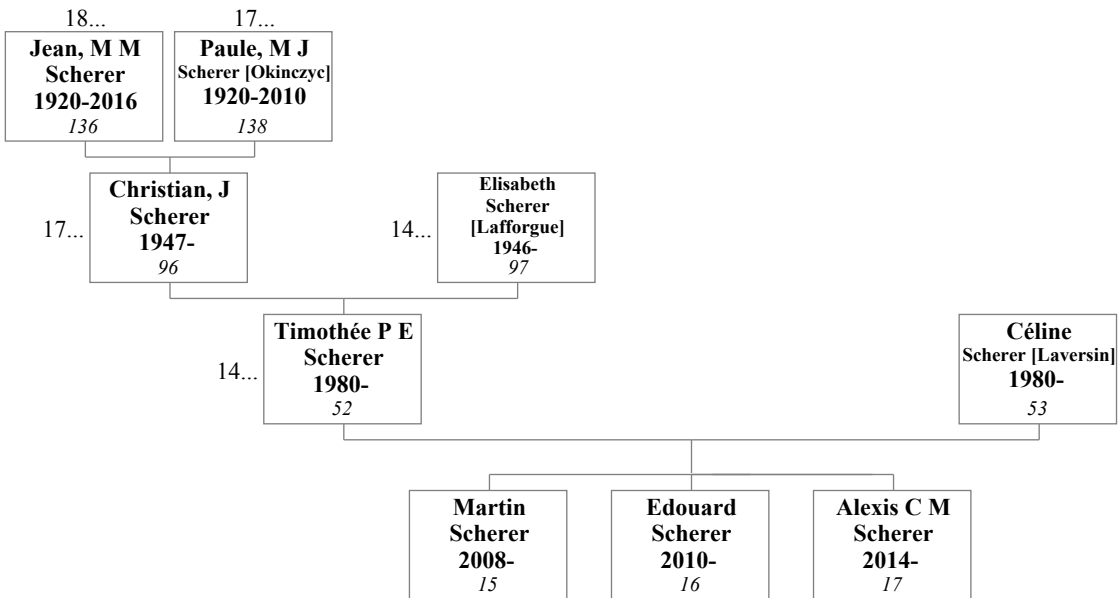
18...
Jean, M M
Scherer
1920-2016
136

17...
Paule, M J
Scherer [Okinczyc]
1920-2010
138

17...
Christian, J
Scherer
1947-
96

14...
Elisabeth
Scherer
[Lafforgue]
1946-
97

14...
Timothée P E
Scherer
1980-
52

Céline
Scherer [Laversin]
1980-
53

Martin
Scherer
2008-
15

Edouard
Scherer
2010-
16

Alexis C M
Scherer
2014-
17